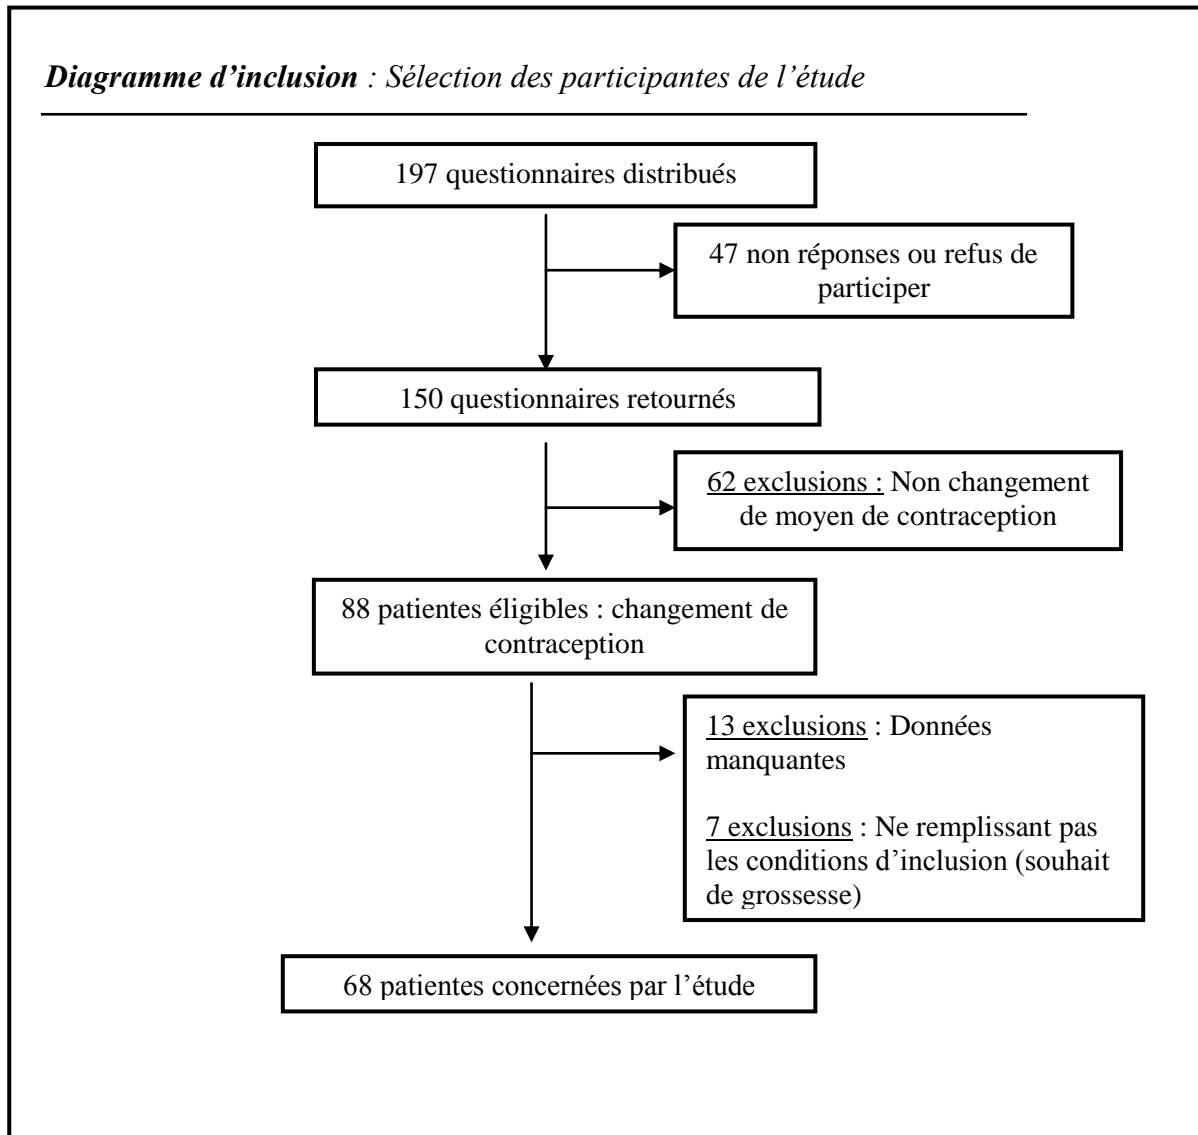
Diagramme d’inclusion : Sélection des participantes de l’étude

197 questionnaires distribués

47 non réponses ou refus de participer

150 questionnaires retournés

62 exclusions : Non changement de moyen de contraception

88 patientes éligibles : changement de contraception

13 exclusions : Données manquantes

7 exclusions : Ne remplissant pas les conditions d’inclusion (souhait de grossesse)

68 patientes concernées par l’étude